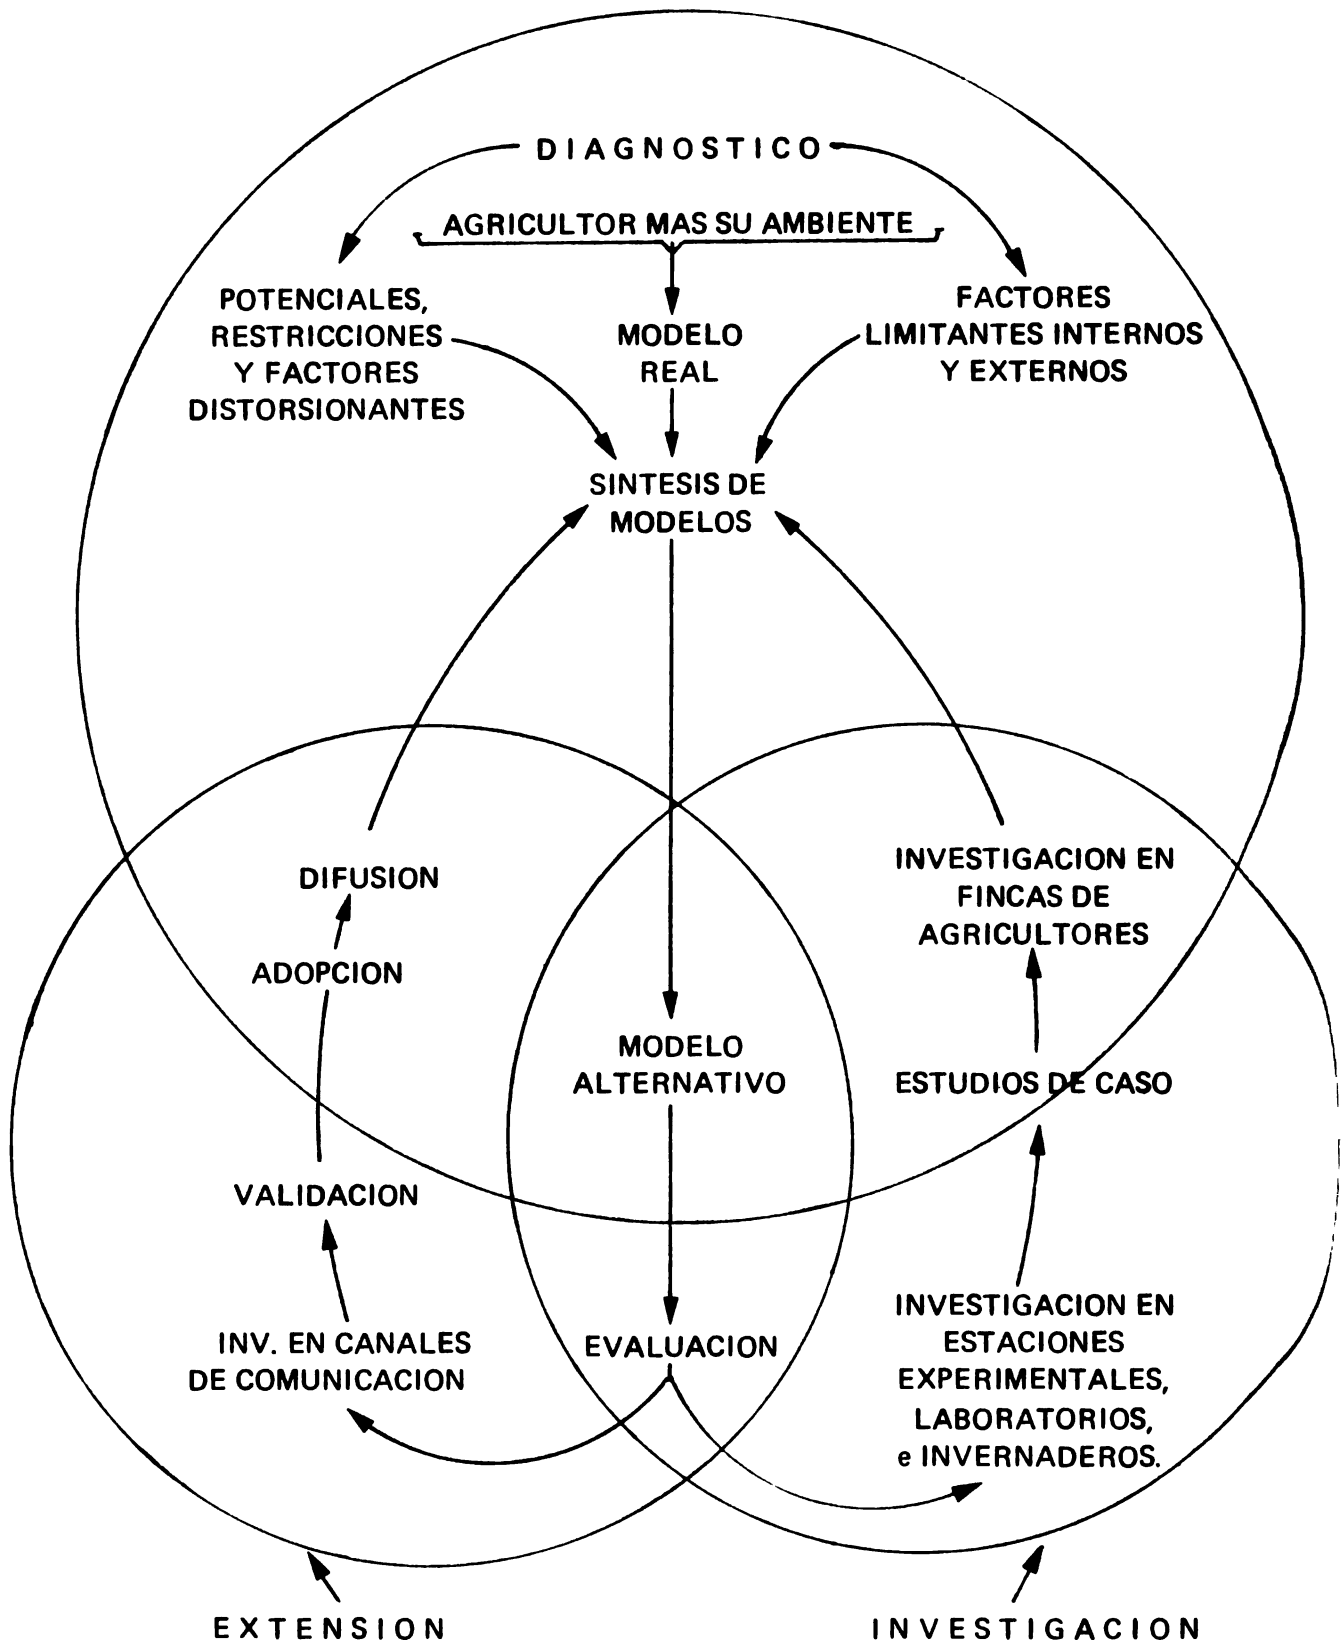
DIAGNOSTICO

AGRICULTOR MAS SU AMBIENTE

POTENCIALES, RESTRICCIONES Y FACTORES DISTORSIONANTES

MODELO REAL

FACTORES LIMITANTES INTERNOS Y EXTERNOS

SINTESIS DE MODELOS

DIFUSION

ADOPCION

VALIDACION

INV. EN CANALES DE COMUNICACION

MODELO ALTERNATIVO

EVALUACION

INVESTIGACION EN FINCAS DE AGRICULTORES

ESTUDIOS DE CASO

INVESTIGACION EN ESTACIONES EXPERIMENTALES, LABORATORIOS, e INVERNADEROS.

EXTENSION

INVESTIGACION